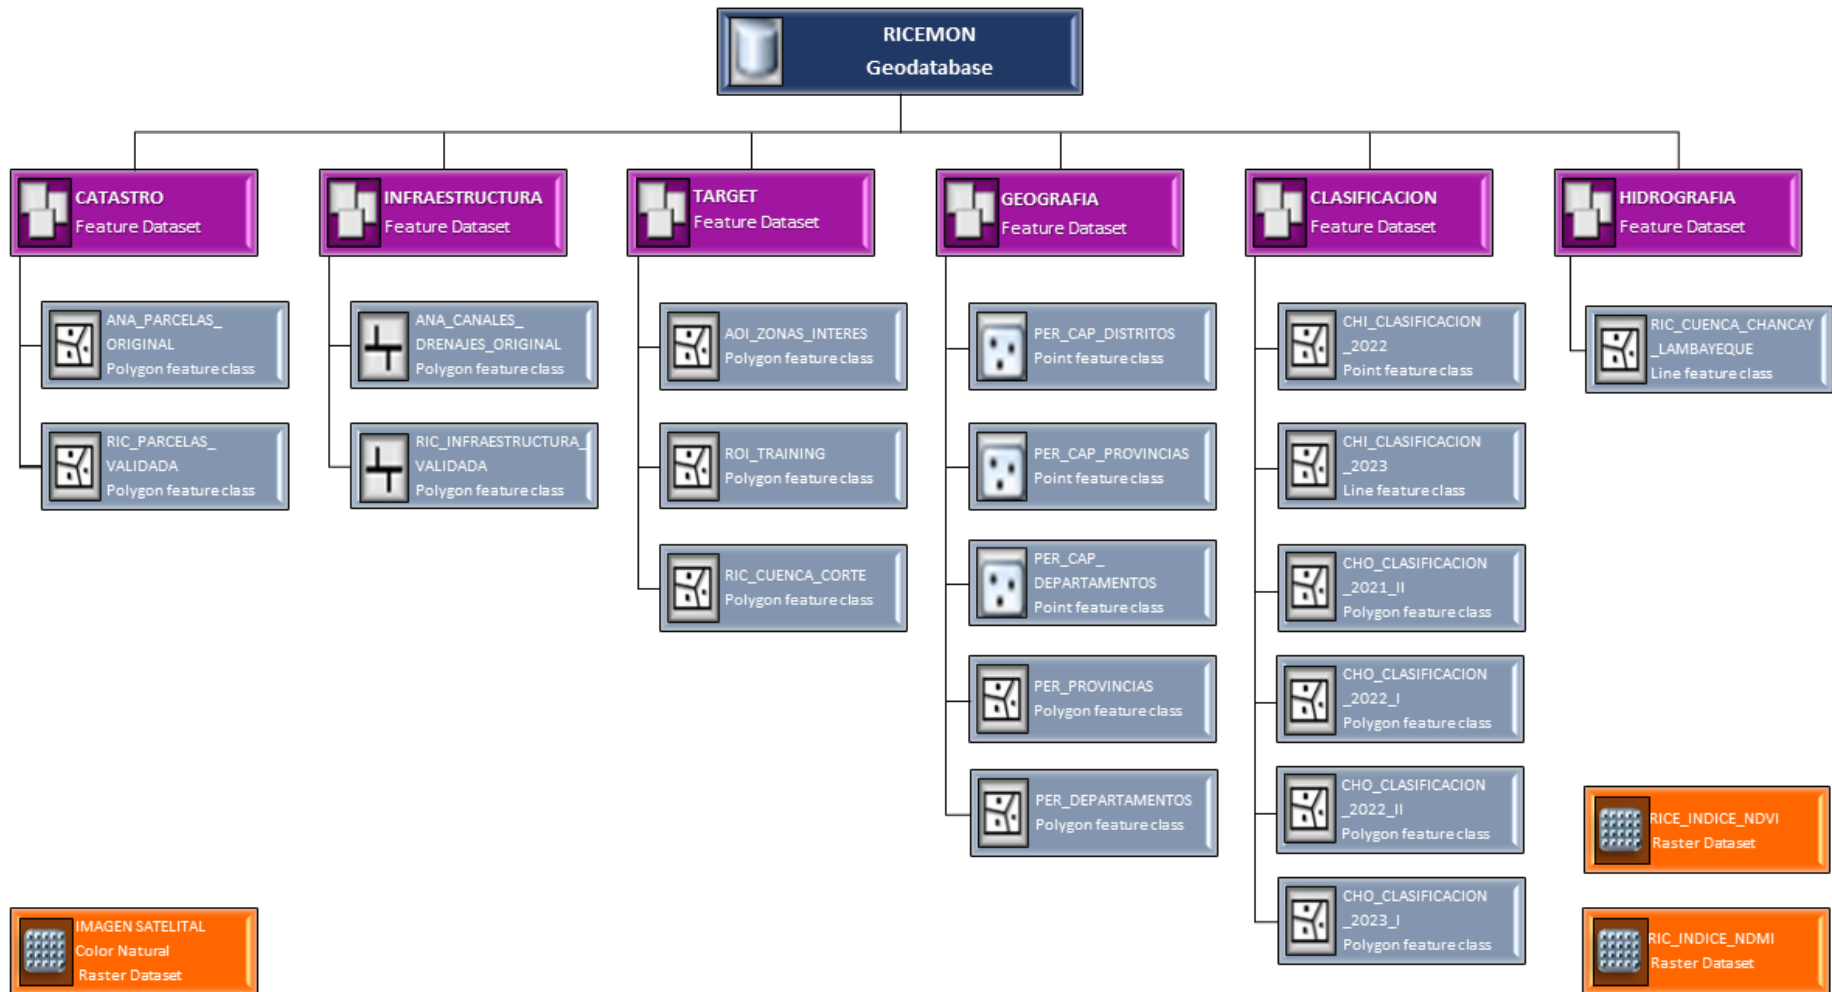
RICEMON
Geodatabase

CATASTRO
Feature Dataset

ANA_PARCELAS_ ORIGINAL
Polygon feature class

RIC_PARCELAS_ VALIDADA
Polygon feature class

INFRAESTRUCTURA
Feature Dataset

ANA_CANALES_ DRENAJES_ORIGINAL
Polygon feature class

RIC_INFRAESTRUCTURA_ VALIDADA
Polygon feature class

TARGET
Feature Dataset

AOI_ZONAS_INTERES
Polygon feature class

ROI_TRAINING
Polygon feature class

RIC_CUENCA_CORTE
Polygon feature class

GEOGRAFIA
Feature Dataset

PER_CAP_DISTRITOS
Point feature class

PER_CAP_PROVINCIAS
Point feature class

PER_CAP_ DEPARTAMENTOS
Point feature class

PER_PROVINCIAS
Polygon feature class

PER_DEPARTAMENTOS
Polygon feature class

CLASIFICACION
Feature Dataset

CHI_CLASIFICACION _2022
Point feature class

CHI_CLASIFICACION _2023
Line feature class

CHO_CLASIFICACION _2021_II
Polygon feature class

CHO_CLASIFICACION _2022_I
Polygon feature class

CHO_CLASIFICACION _2022_II
Polygon feature class

CHO_CLASIFICACION _2023_I
Polygon feature class

HIDROGRAFIA
Feature Dataset

RIC_CUENCA_CHANCAY _LAMBAYEQUE
Line feature class

RICE_INDICE_NDVI
Raster Dataset

RIC_INDICE_NDMI
Raster Dataset

IMAGEN SATELITAL
Color Natural
Raster Dataset